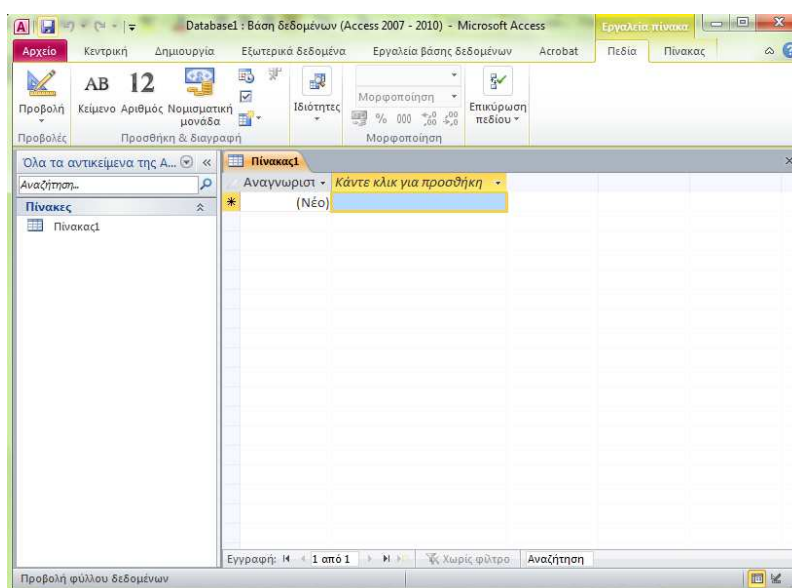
Database1 : Βάση δεδομένων (Access 2007 - 2010) - Microsoft Access

Εργαλεία πίνακα

Αρχείο Κεντρική Δημιουργία Εξωτερικά δεδομένα Εργαλεία βάσης δεδομένων Acrobat Πεδία Πίνακας

Προβολή

AB Κείμενο 12 Αριθμός Νομισματική μονάδα

Ιδιότητες

Μορφοποίηση

% 000 $^{+,0}_{,00}$ $^{,00}_{+,0}$

Επικύρωση πεδίου

Προβολές Προσθήκη & διαγραφή Μορφοποίηση

Όλα τα αντικείμενα της Α... «

Αναζήτηση...

Πίνακες

Πίνακας1

Πίνακας1

Αναγνωριστ Κάντε κλικ για προσθήκη

(Νέο)

Εγγραφή: 1 από 1 Χωρίς φίλτρο Αναζήτηση

Προβολή φύλλου δεδομένων